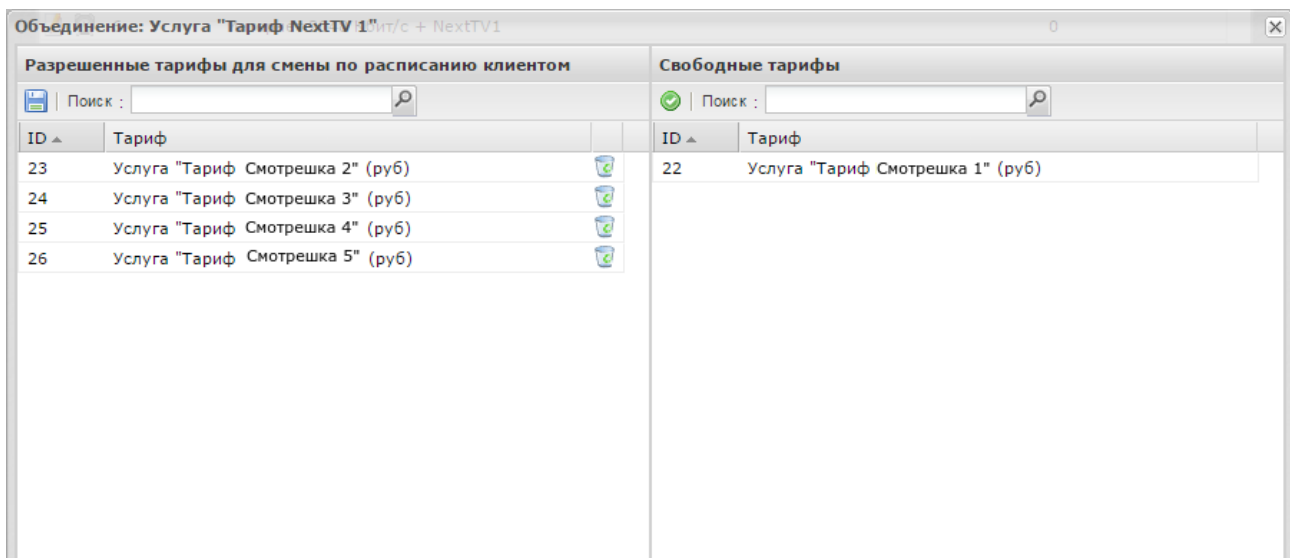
Объединение: Услуга "Тариф NextTV 1" Мбит/с + NextTV1 0

Разрешенные тарифы для смены по расписанию клиентом

Поиск :

| ID | Тариф |
|---|---|
| 23 | Услуга "Тариф Смотрешка 2" (руб) |
| 24 | Услуга "Тариф Смотрешка 3" (руб) |
| 25 | Услуга "Тариф Смотрешка 4" (руб) |
| 26 | Услуга "Тариф Смотрешка 5" (руб) |

Свободные тарифы

Поиск :

| ID | Тариф |
|---|---|
| 22 | Услуга "Тариф Смотрешка 1" (руб) |